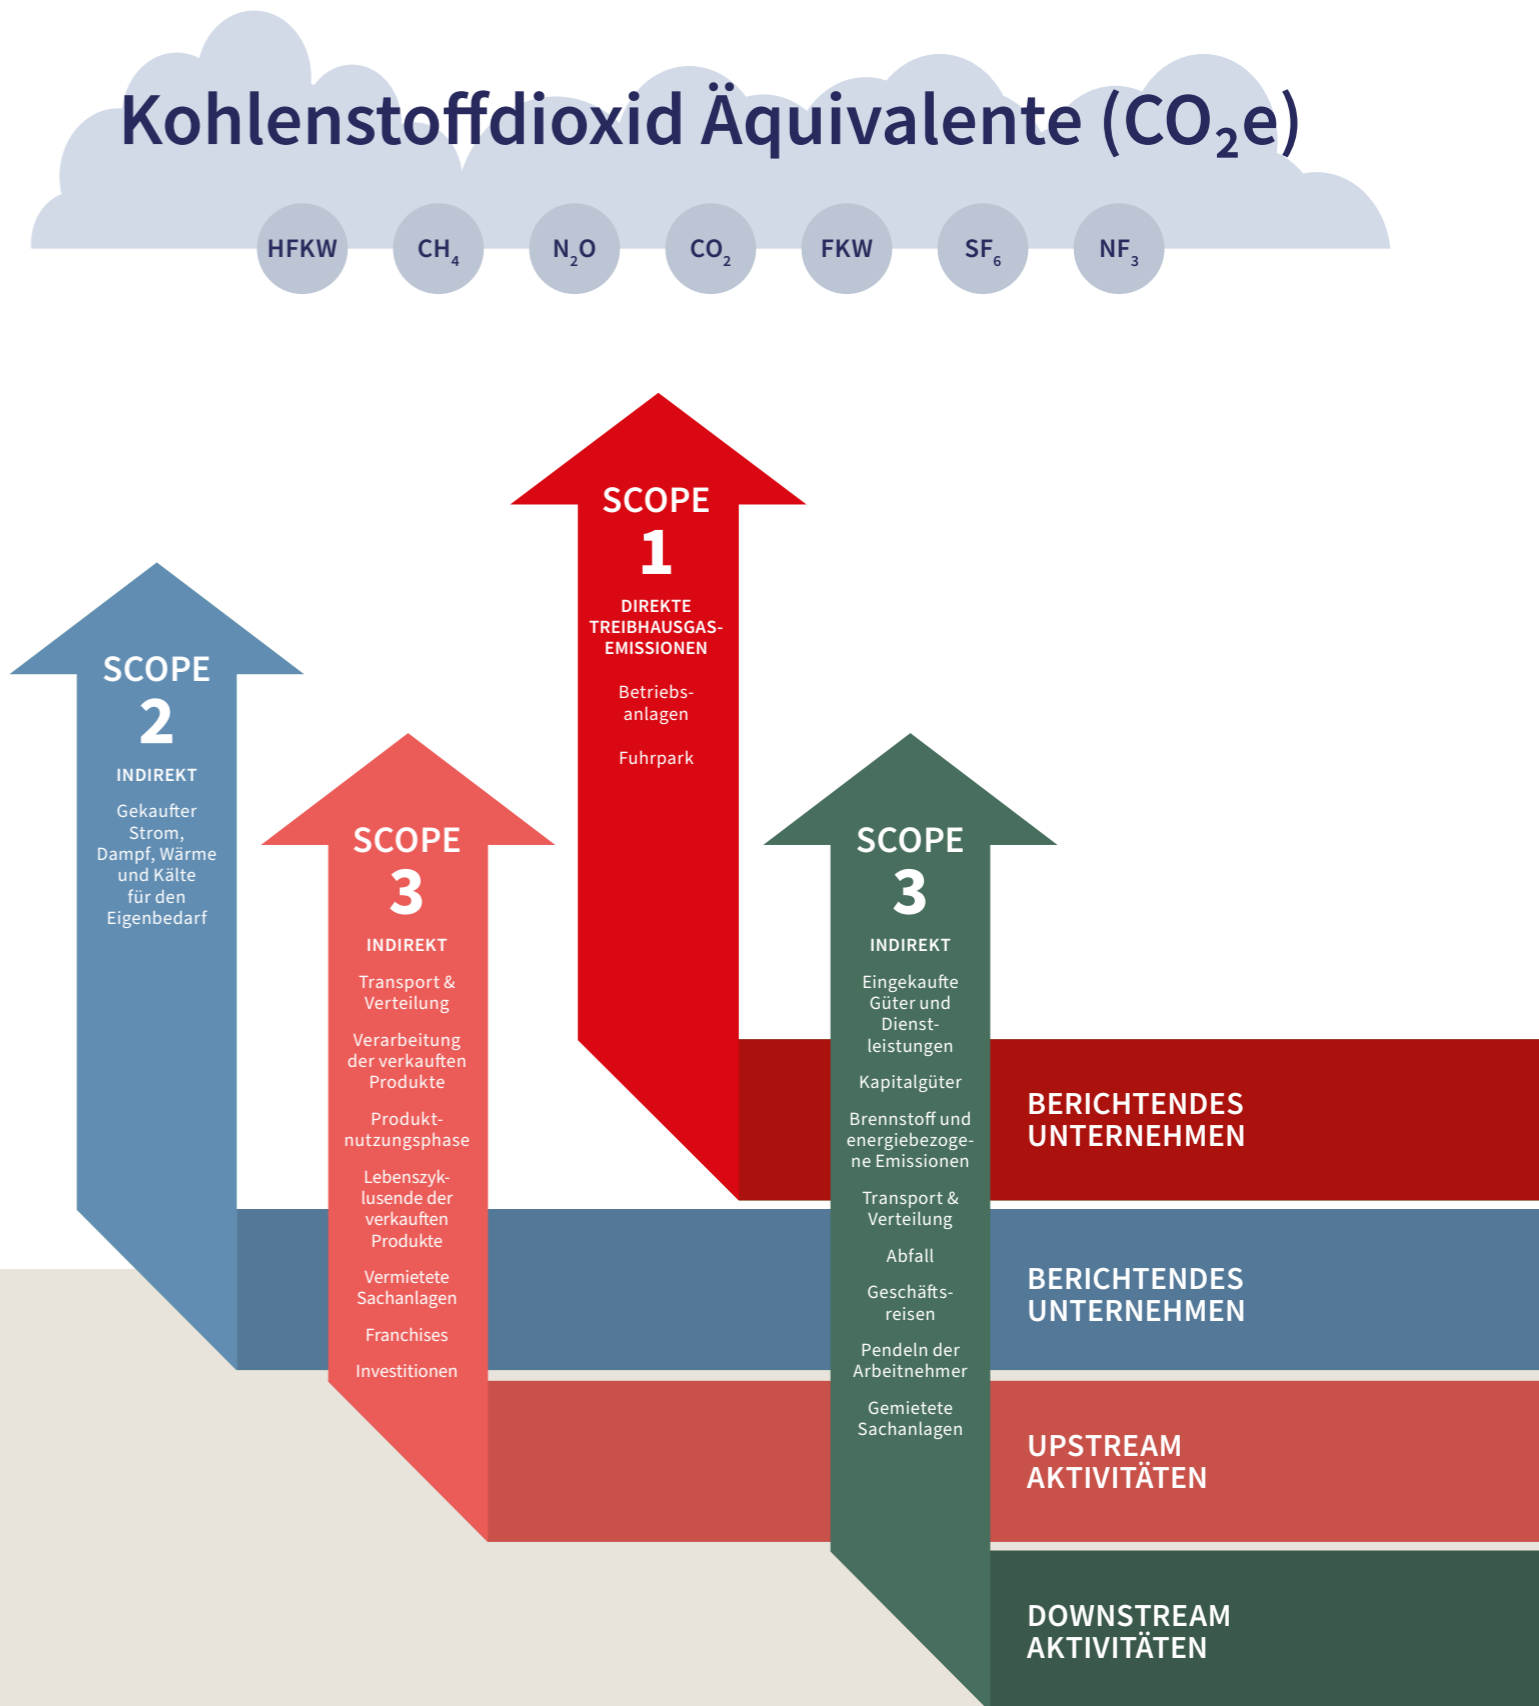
Kohlenstoffdioxid Äquivalente ($CO_2$e)

HFKW $CH_4$ $N_2O$ $CO_2$ FKW $SF_6$ $NF_3$

SCOPE 1
DIREKTE TREIBHAUSGAS-EMISSIONEN
Betriebsanlagen
Fuhrpark

SCOPE 2
INDIREKT
Gekaufter Strom, Dampf, Wärme und Kälte für den Eigenbedarf

SCOPE 3
INDIREKT
Transport & Verteilung
Verarbeitung der verkauften Produkte
Produktnutzungsphase
Lebenszyklusende der verkauften Produkte
Vermietete Sachanlagen
Franchises
Investitionen

SCOPE 3
INDIREKT
Eingekaufte Güter und Dienstleistungen
Kapitalgüter
Brennstoff und energiebezogene Emissionen
Transport & Verteilung
Abfall
Geschäftsreisen
Pendeln der Arbeitnehmer
Gemietete Sachanlagen

BERICHTENDES UNTERNEHMEN

BERICHTENDES UNTERNEHMEN

UPSTREAM AKTIVITÄTEN

DOWNSTREAM AKTIVITÄTEN